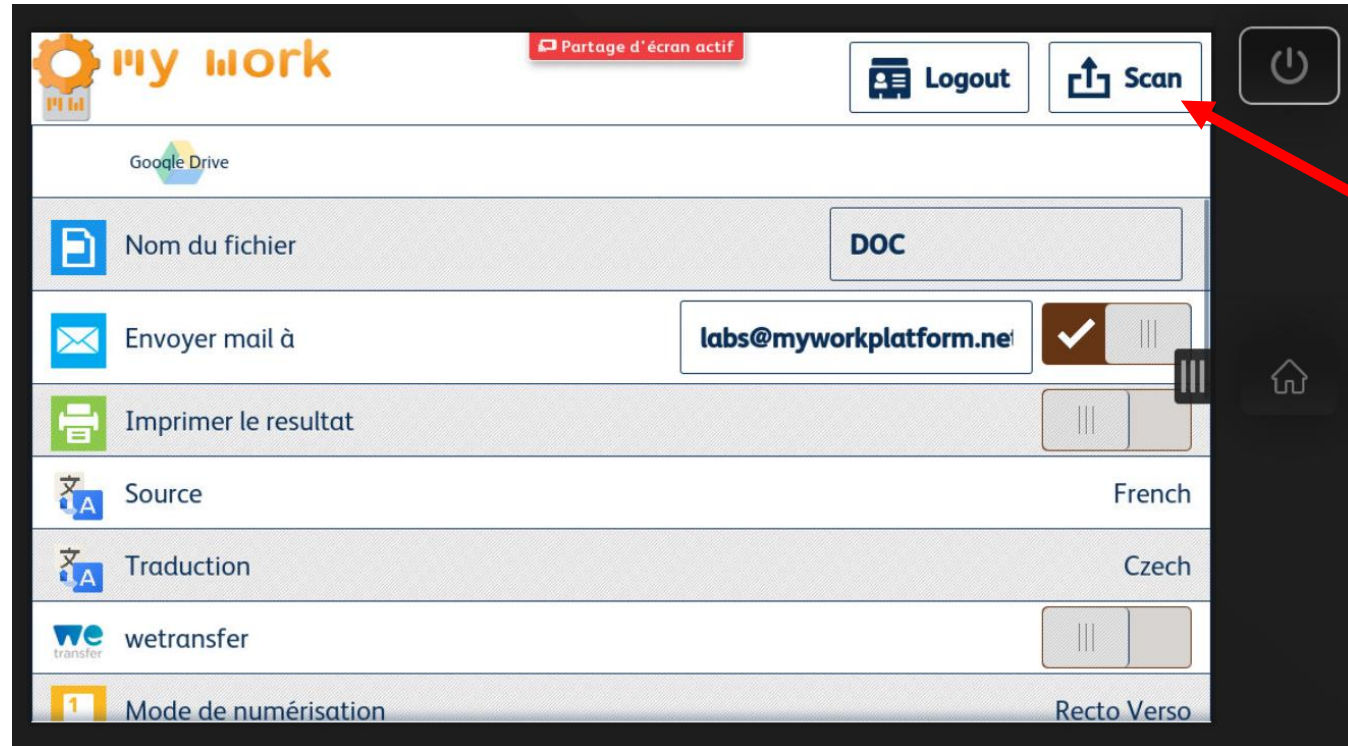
my work

Partage d'écran actif

Logout

Scan

Google Drive

Nom du fichier DOC

Envoyer mail à labs@myworkplatform.ne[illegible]

Imprimer le resultat

Source French

Traduction Czech

we transfer wetransfer

Mode de numérisation Recto Verso